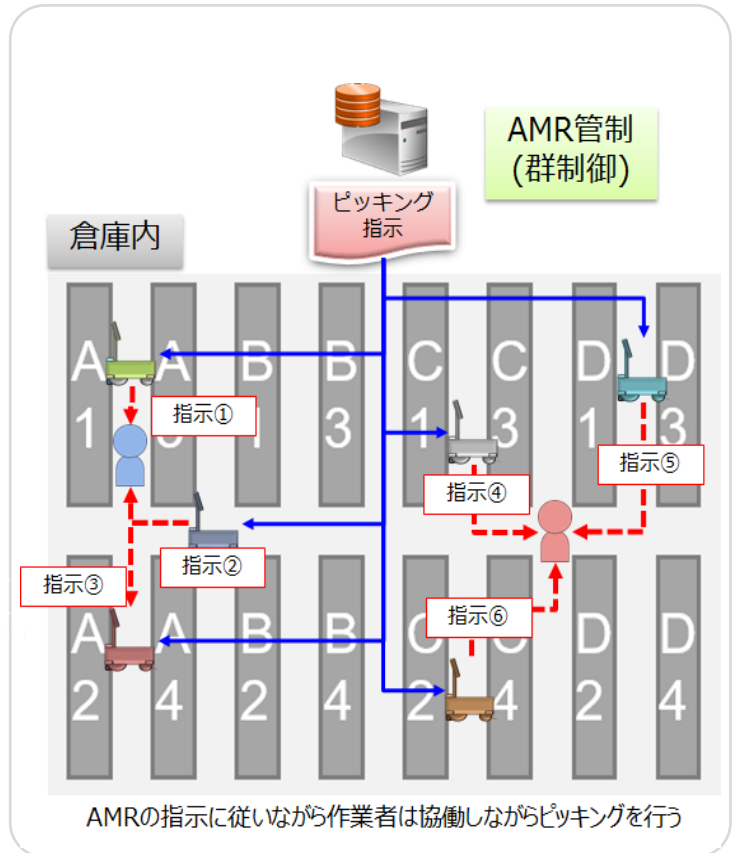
AMR管制
(群制御)

ピッキング
指示

倉庫内

A
1

A
3

B
1

B
3

C
1

C
3

D
1

D
3

指示①

指示④

指示⑤

指示②

指示③

指示⑥

A
2

A
4

B
2

B
4

C
2

C
4

D
2

D
4

AMRの指示に従いながら作業者は協働しながらピッキングを行う